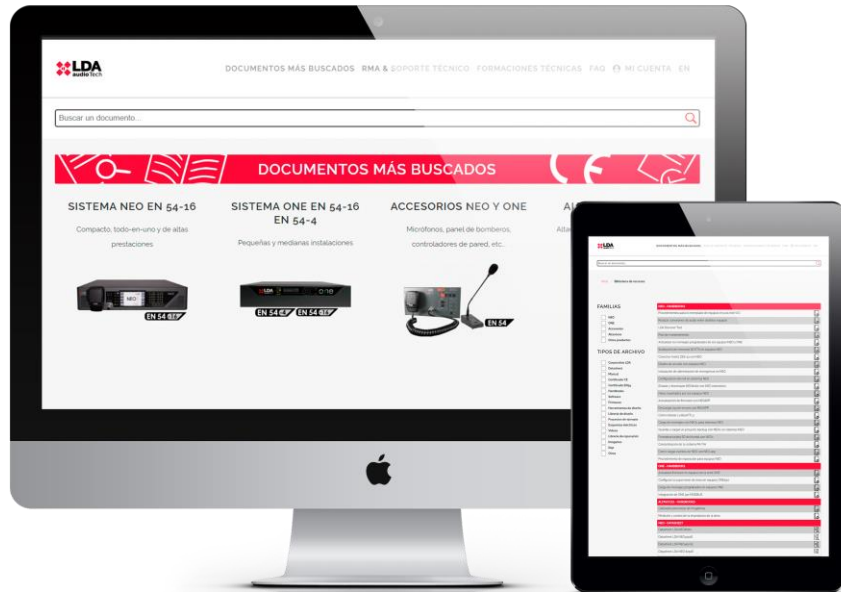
LDA audio tech

DOCUMENTOS MÁS BUSCADOS RMA & SOPORTE TÉCNICO FORMACIONES TÉCNICAS FAQ MI CUENTA EN

Buscar un documento...

DOCUMENTOS MÁS BUSCADOS

SISTEMA NEO EN 54-16

Compacto, todo-en-uno y de altas prestaciones

NEO

EN 54

SISTEMA ONE EN 54-16 EN 54-4

Pequeñas y medianas instalaciones

LDA

EN 54 EN 54

ACCESORIOS NEO Y ONE

Micrófonos, panel de bomberos, controladores de pared, etc...

EN 54

AL

Alta

LDA

FAMILIAS

TIPOS DE ARCHIVO

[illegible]